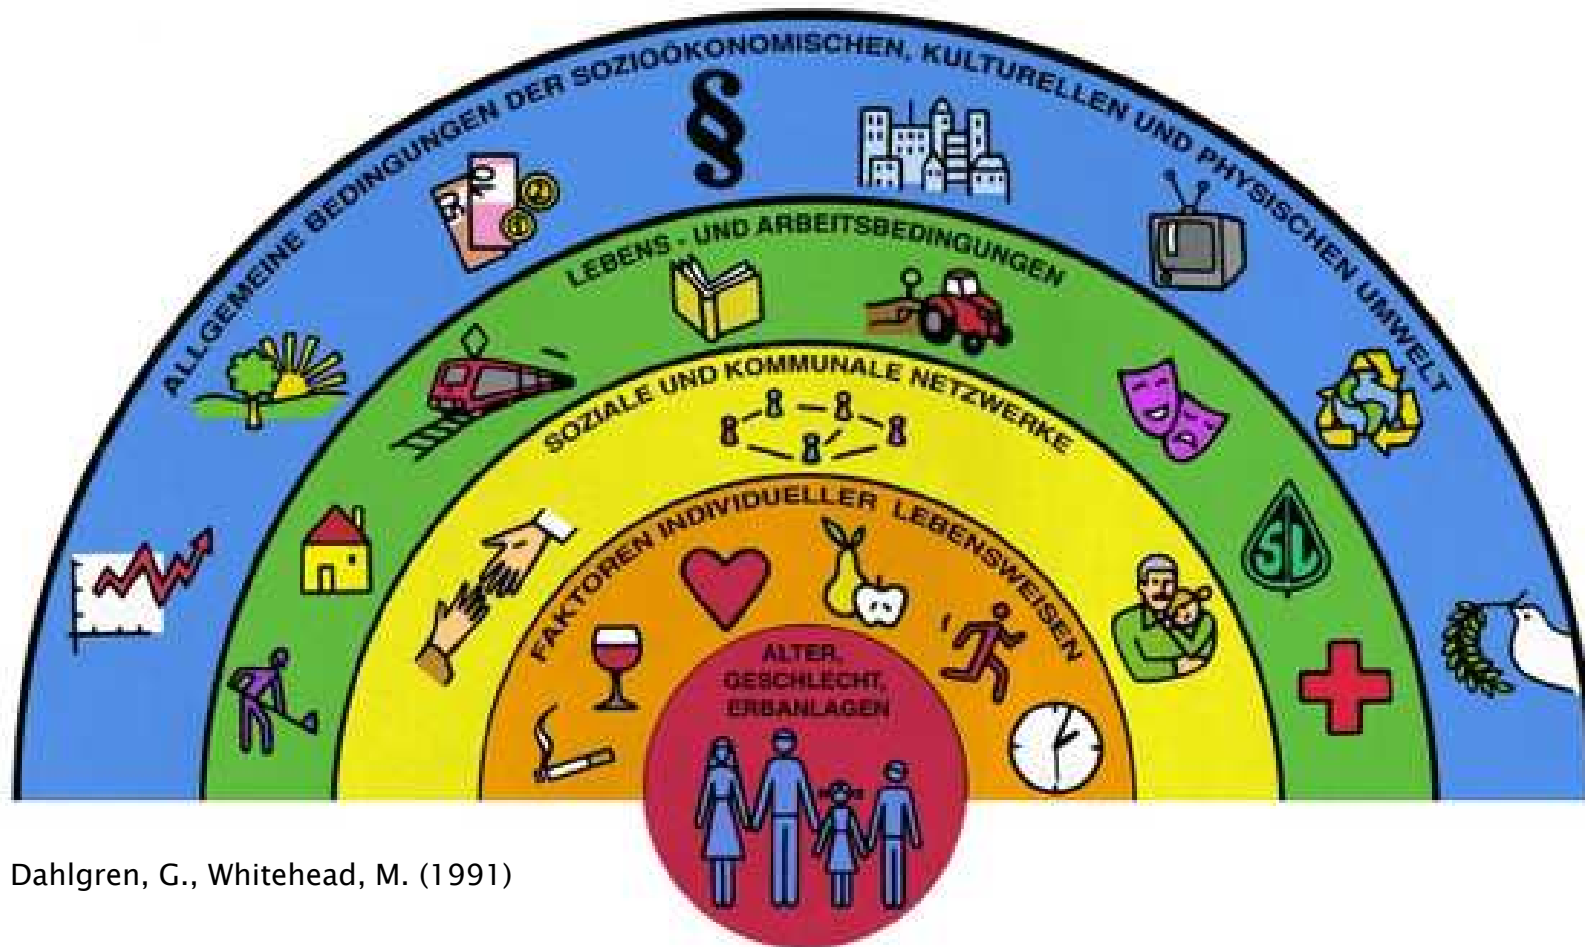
ALLGEMEINE BEDINGUNGEN DER SOZIOÖKONOMISCHEN, KULTURELLEN UND PHYSISCHEN UMWELT

§

LEBENS - UND ARBEITSBEDINGUNGEN

SOZIALE UND KOMMUNALE NETZWERKE

FAKTOREN INDIVIDUELLER LEBENSWEISEN

ALTER, GESCHLECHT, ERBANLAGEN

Dahlgren, G., Whitehead, M. (1991)